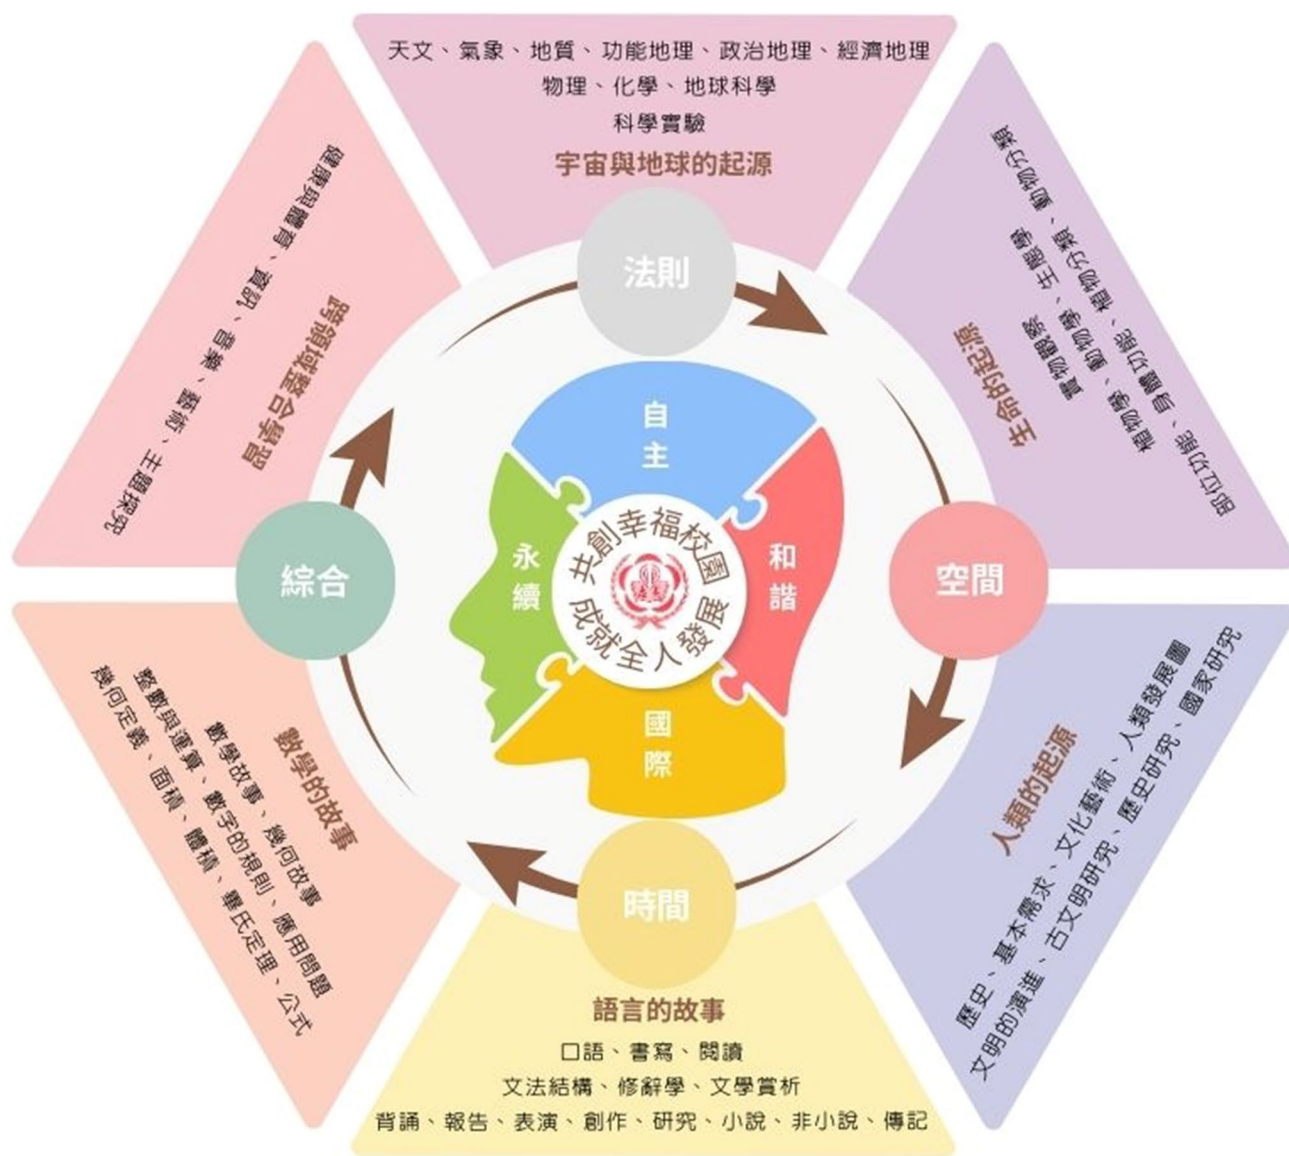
天文、氣象、地質、功能地理、政治地理、經濟地理
物理、化學、地球科學
科學實驗
宇宙與地球的起源

法則

生命的起源
部位功能、身體功能、植物分類、動物分類
植物生命、動物生命、生命
實驗觀察

空間

人類的起源
歷史、基本需求、文化藝術、人類發展圖
文明的演進、古文明研究、歷史研究、國家研究

時間

語言的故事
口語、書寫、閱讀
文法結構、修辭學、文學賞析
背誦、報告、表演、創作、研究、小說、非小說、傳記

數學的故事
數學故事、幾何故事
整數與運算、數字的規則、應用問題
幾何定義、面積、體積、畢氏定理、公式

綜合

跨領域整合學習
健康與體育、資訊、音樂、藝術、主題探究

自主
和諧
國際
永續
共創幸福校園
成就全人發展